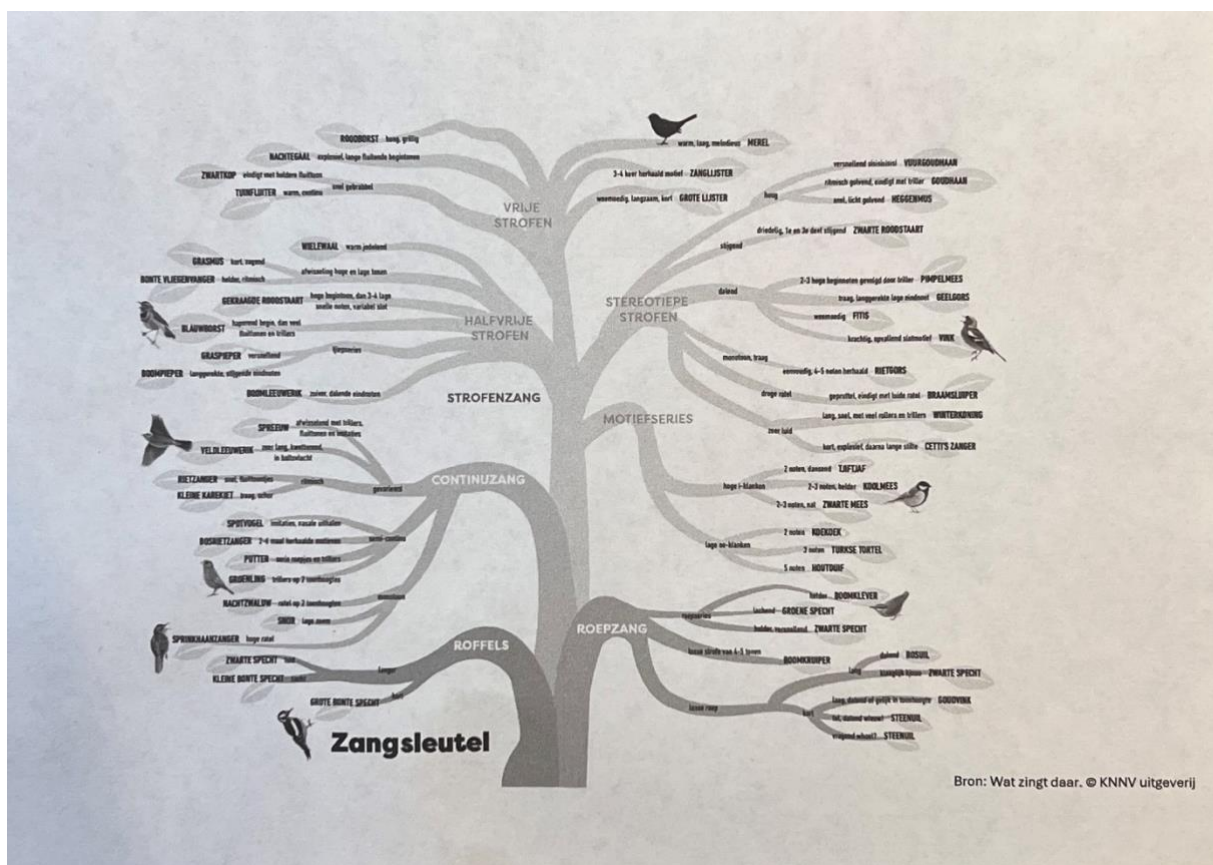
ROODBORST hoog, grillig
NACHTEGAAL explosief, lange fluitende beginnoten
ZWARTKOP eindigt met heldere fluittonen
TUINFLUITER warm, continu
veel gebrabbel
VRIJE STROFEN
warm, laag, melodieus MEREL
3-4 keer herhaald motief ZANGLIJSTER
weemoedig, langzaam, kort GROTE LIJSTER
versnellend eindsisisisi VUURGOUDHAAN
ritmisch golvend, eindigt met triller GOUDHAAN
hoog
snel, licht golvend HEGGENMUS
driedelig, 1e en 3e deel stijgend ZWARTE ROODSTAART
stijgend
GRASMUS kort, krassend
WIELEWAAL warm jodelend
BONTE VLIEGENVANGER helder, ritmisch
afwisseling hoge en lage tonen
GEKRAAGDE ROODSTAART hoge beginnoten, dan 3-4 lage snelle noten, variabel slot
BLAUWBORST haperend begin, dan veel fluittonen en trillers
HALFVRIJE STROFEN
GRASPIEPER versnellend
tjeptjeeries
BOOMPIEPER langgerekte, stijgende eindnoten
BOOMLEEUWERIK zoiver, dalende eindnoten
STROFENZANG
dalend
2-3 hoge beginnoten gevolgd door triller PIMPELMEES
traag, langgerekte lage eindnoot GEELGORS
weemoedig FITIS
krachtig, opvallend slotmotief VINK
STEREOTIEPE STROFEN
monotoon, traag
eentonig, 4-5 noten herhaald RIETGORS
droge ratel
gepruttel, eindigt met luide ratel BRAAMSLUIPER
lang, snel, met veel rollers en trillers WINTERKONING
zeer luid
kort, explosief, daarna lange stilte CETTI'S ZANGER
MOTIEFSERIES
SPREEUW afwisselend met trillers, fluittonen en imitaties
VELDLEEUWERIK zeer lang, kwetterend, in baltsvlucht
RIETZANGER snel, fluittoontjes
ritmisch
KLEINE KAREKIET traag, schor
gevarieerd
CONTINUZANG
2 noten, dansend TJIFTJAF
hoge i-klanken
2 noten, helder KOOLMEES
2-3 noten, zuil ZWARTE MEES
SPOTVOGEL imitaties, nasale uithalen
BOSRIETZANGER 2-4 maal herhaalde motieven
semi-continu
PUTTER snelle roepjes en trillers
GROENLING trillers op 2 toonhoogtes
NACHTZWALUW ratel op 2 toonhoogtes
monotoon
SNOR lage zoem
SPRINKHAANZANGER hoge ratel
lage oe-klanken
2 noten KOEKOEK
3 noten TURKSE TORTEL
5 noten HOUTDUIF
helder BOOMKLEVER
roepseries
lachend GROENE SPECHT
helder, rauwvolend ZWARTE SPECHT
ROEPZANG
losse strofe van 4-5 tonen BOOMKRUIPER
ROFFELS
ZWARTE SPECHT luid
langer
KLEINE BONTE SPECHT zacht
kort
GROTE BONTE SPECHT
lang
dalend BOSUIL
klaaglijk kjuuu ZWARTE SPECHT
losse roep
laag, dalend of golvend in toonhoogte GOUDVINK
kort
lef, dalend wheeuw? STEENUIL
stijgend wheeuu? STEENUIL
Zangsleutel
Bron: Wat zingt daar. © KNNV uitgeverij